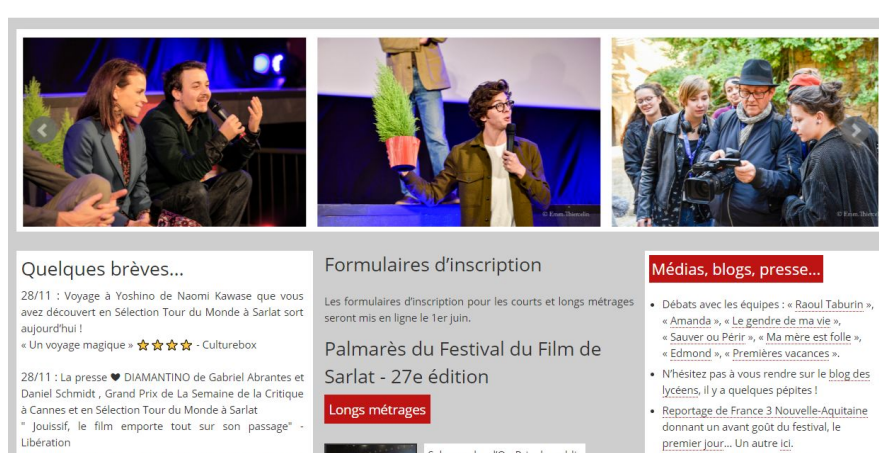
© Emm. Thomas

© Emm. Thomas

Quelques brèves...

28/11 : Voyage à Yoshino de Naomi Kawase que vous avez découvert en Sélection Tour du Monde à Sarlat sort aujourd'hui !
« Un voyage magique » ☆☆☆☆ - Culturebox

28/11 : La presse ❤ DIAMANTINO de Gabriel Abrantes et Daniel Schmidt , Grand Prix de La Semaine de la Critique à Cannes et en Sélection Tour du Monde à Sarlat
" Jouissif, le film emporte tout sur son passage" - Libération

Formulaires d'inscription

Les formulaires d'inscription pour les courts et longs métrages seront mis en ligne le 1er juin.

Palmarès du Festival du Film de Sarlat - 27e édition

Longs métrages

Médias, blogs, presse...

- Débats avec les équipes : « Raoul Taburin », « Amanda », « Le gendre de ma vie », « Sauver ou Périr », « Ma mère est folle », « Edmond », « Premières vacances ».
- N'hésitez pas à vous rendre sur le blog des lycéens, il y a quelques pépites !
- Reportage de France 3 Nouvelle-Aquitaine donnant un avant goût du festival, le premier jour... Un autre ici.